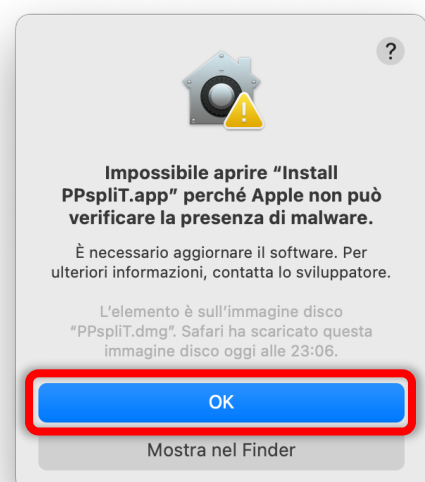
?

Impossibile aprire “Install PPspliT.app” perché Apple non può verificare la presenza di malware.

È necessario aggiornare il software. Per ulteriori informazioni, contatta lo sviluppatore.

L’elemento è sull’immagine disco “PPspliT.dmg”. Safari ha scaricato questa immagine disco oggi alle 23:06.

OK

Mostra nel Finder